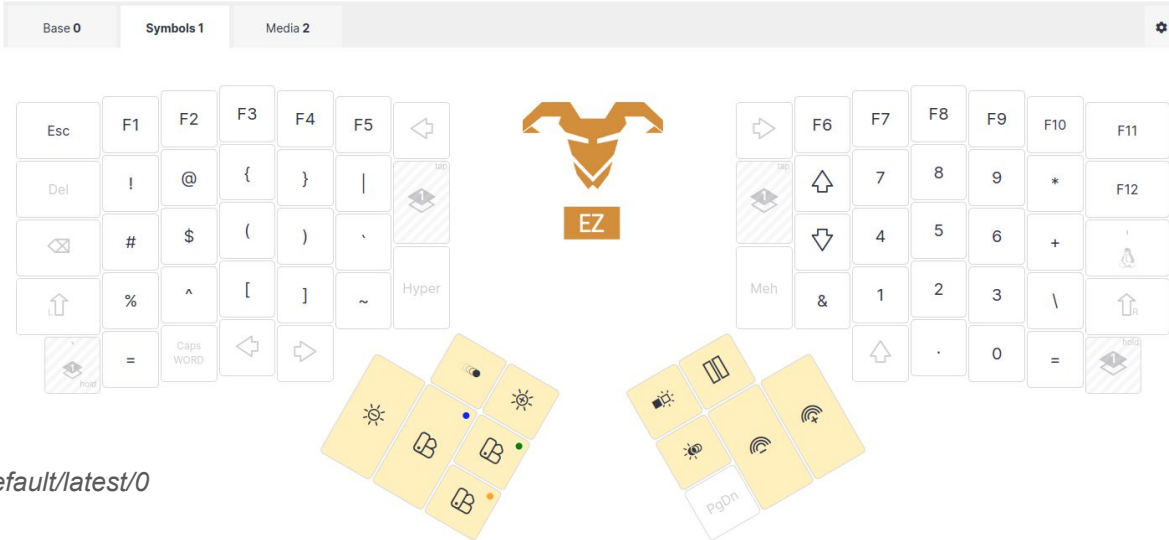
Base 0 | Symbols 1 | Media 2

Esc F1 F2 F3 F4 F5
Del ! @ { } |
# $ ( ) `
% ^ [ ] ~ Hyper
= Caps WORD

tap
hold

EZ

F6 F7 F8 F9 F10 F11
7 8 9 * F12
4 5 6 +
Meh & 1 2 3 \
. 0 =

tap
hold

PgDn

efault/latest/0